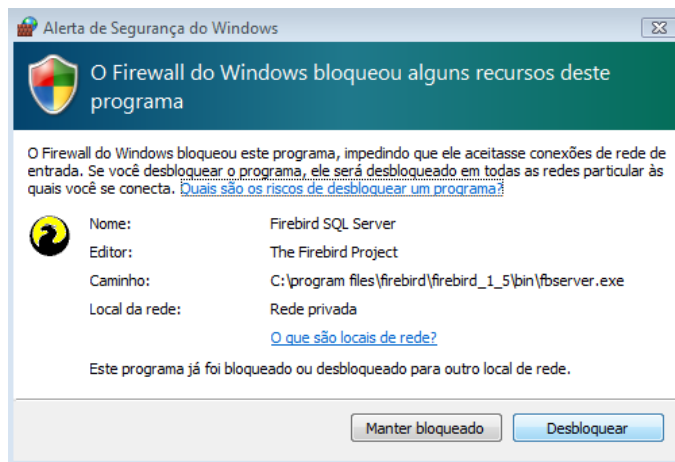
Alerta de Segurança do Windows

O Firewall do Windows bloqueou alguns recursos deste programa

O Firewall do Windows bloqueou este programa, impedindo que ele aceitasse conexões de rede de entrada. Se você desbloquear o programa, ele será desbloqueado em todas as redes particular às quais você se conecta. Quais são os riscos de desbloquear um programa?

| | |
|---|---|
| Nome: | Firebird SQL Server |
| Editor: | The Firebird Project |
| Caminho: | C:\program files\firebird\firebird_1_5\bin\fbserver.exe |
| Local da rede: | Rede privada |
| | O que são locais de rede? |

Este programa já foi bloqueado ou desbloqueado para outro local de rede.

Manter bloqueado | Desbloquear